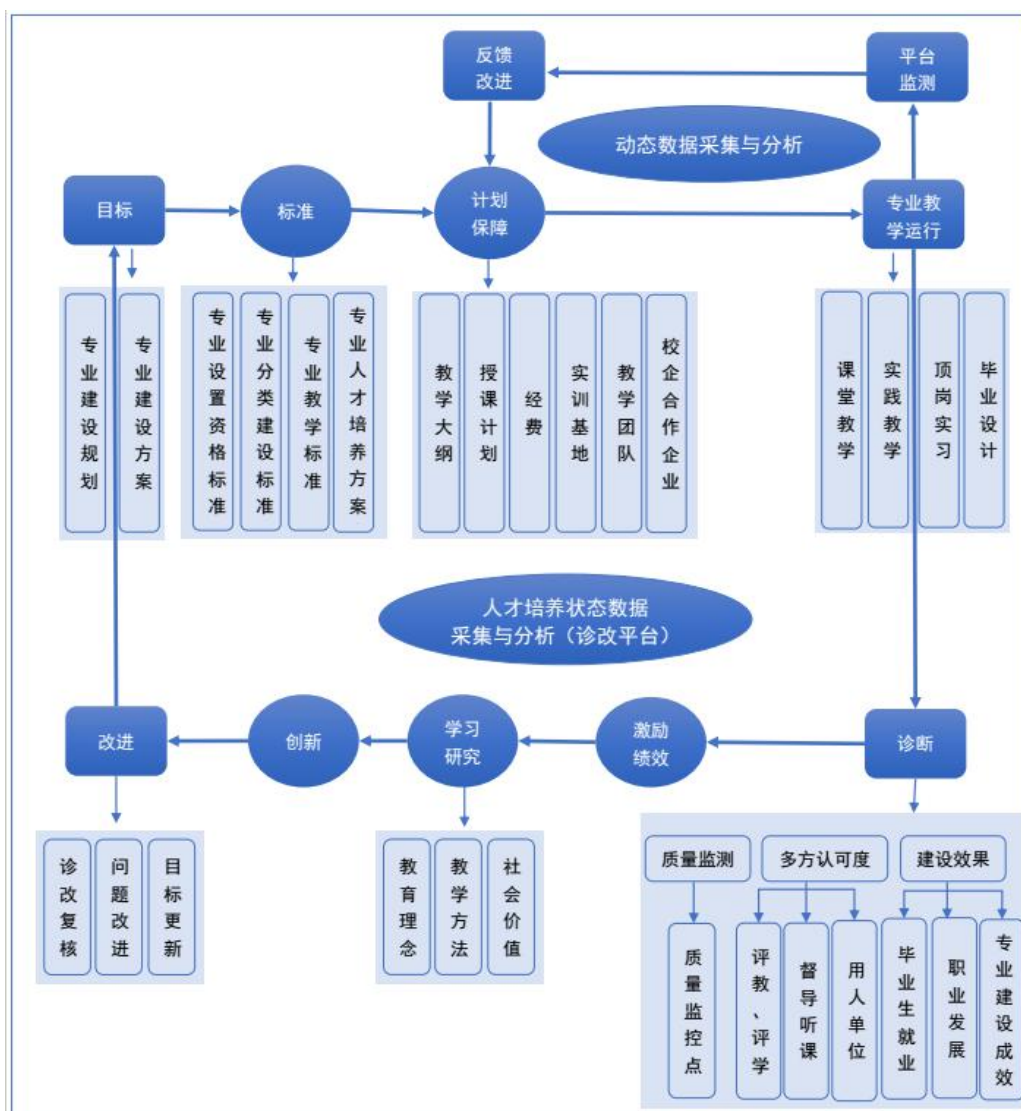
反馈改进

平台监测

动态数据采集与分析

目标

标准

计划保障

专业教学运行

专业建设规划

专业建设方案

专业设置资格标准

专业分类建设标准

专业教学标准

专业人才培养方案

教学大纲

授课计划

经费

实训基地

教学团队

校企合作企业

课堂教学

实践教学

顶岗实习

毕业设计

人才培养状态数据采集与分析（诊改平台）

改进

创新

学习研究

激励绩效

诊断

诊改复核

问题改进

目标更新

教育理念

教学方法

社会价值

质量监测

多方认可度

建设效果

质量监控点

评教、评学

督导听课

用人单位

毕业生就业

职业发展

专业建设成效